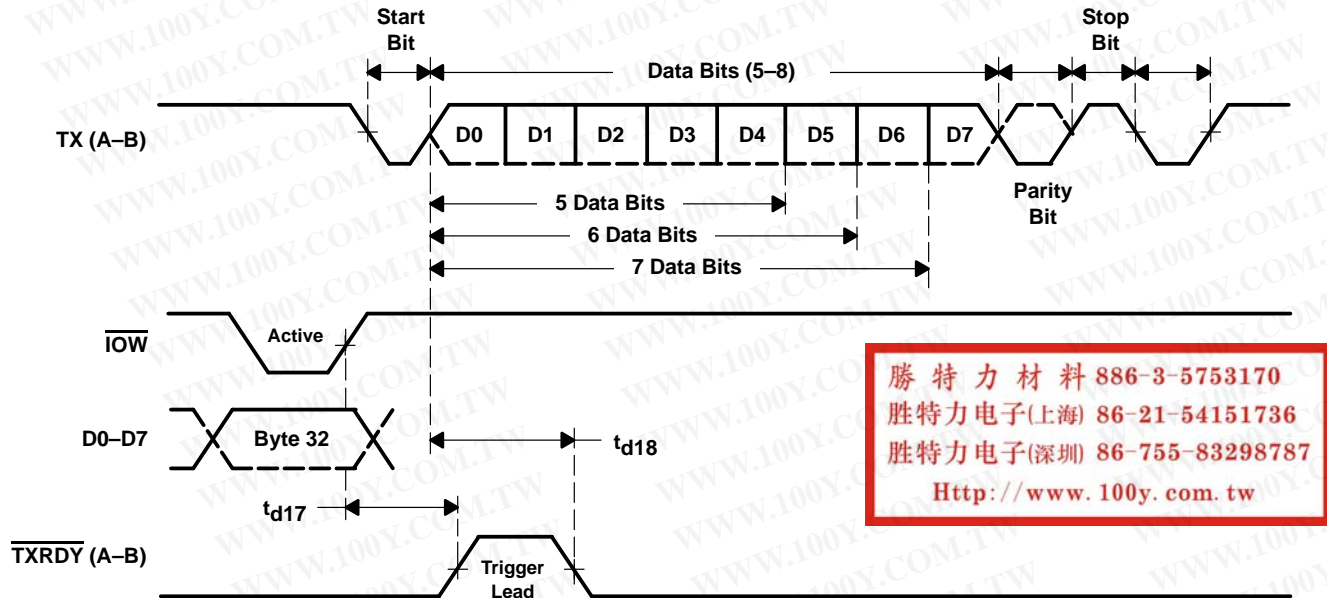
Start Bit

Data Bits (5–8)

Stop Bit

TX (A–B)

D0 D1 D2 D3 D4 D5 D6 D7

Parity Bit

5 Data Bits

6 Data Bits

7 Data Bits

$\overline{IOW}$

Active

D0–D7

Byte 32

$t_{d18}$

$t_{d17}$

$\overline{TXRDY}$ (A–B)

Trigger Lead

勝 特 力 材 料 886-3-5753170
胜特力电子(上海) 86-21-54151736
胜特力电子(深圳) 86-755-83298787
Http://www.100y.com.tw

WWW.100Y.COM.TW